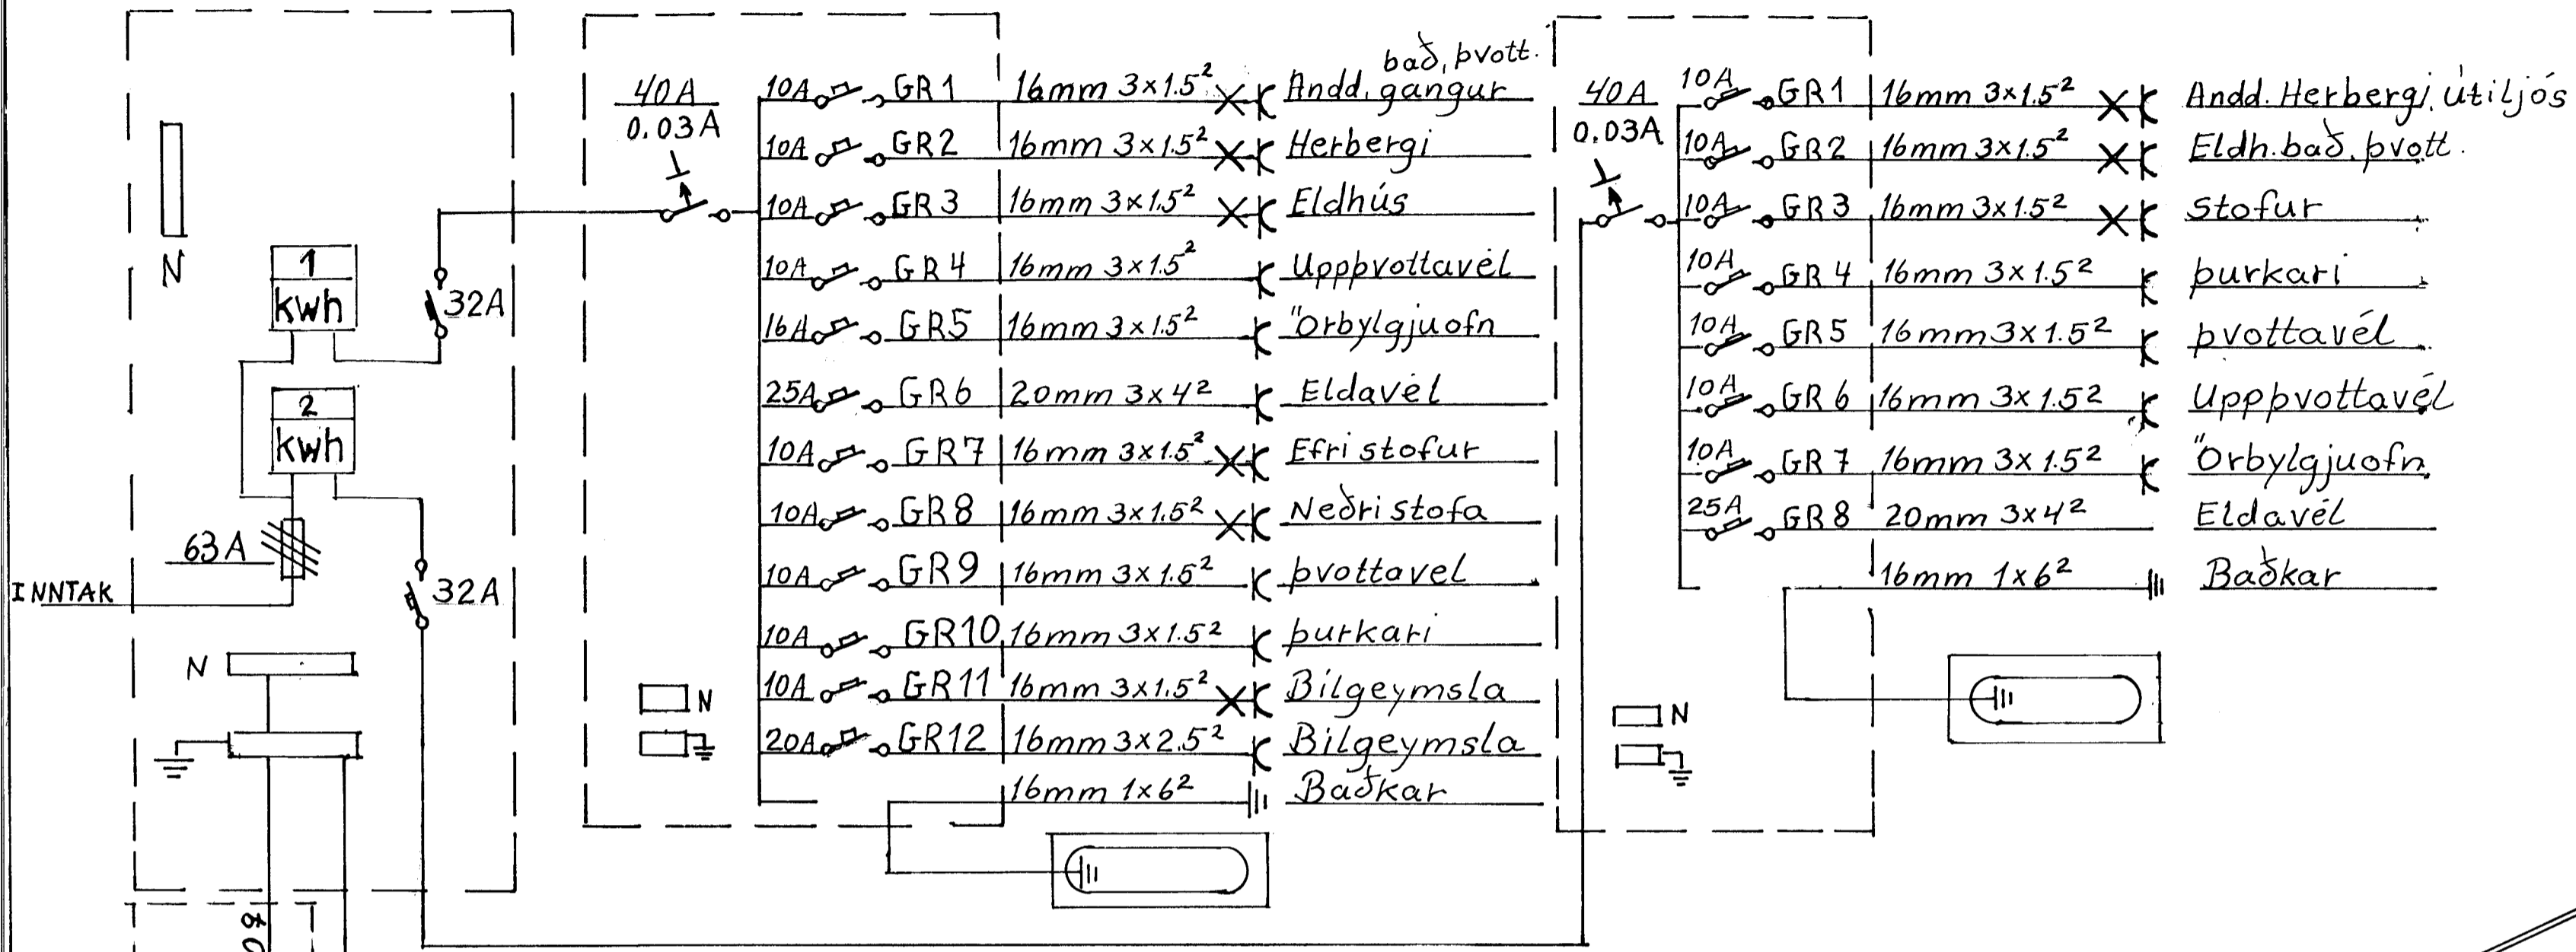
N

1
kwh

2
kwh

32A

63A

INNTAK

32A

N

40A
0.03A

10A GR1 16mm $3\times1.5^2$ Andd. gangur baδ, þvott.
10A GR2 16mm $3\times1.5^2$ Herbergi
10A GR3 16mm $3\times1.5^2$ Eldhús
10A GR4 16mm $3\times1.5^2$ Uppþvottavél
16A GR5 16mm $3\times1.5^2$ Örbylgjuofn
25A GR6 20mm $3\times4^2$ Eldavél
10A GR7 16mm $3\times1.5^2$ Efri stofur
10A GR8 16mm $3\times1.5^2$ Neδri stofa
10A GR9 16mm $3\times1.5^2$ þvottavel
10A GR10 16mm $3\times1.5^2$ þurkari
10A GR11 16mm $3\times1.5^2$ Bilgeymsla
20A GR12 16mm $3\times2.5^2$ Bilgeymsla
16mm $1\times6^2$ Baδkar

N

40A
0.03A

10A GR1 16mm $3\times1.5^2$ Andd. Herbergi. útiljós
10A GR2 16mm $3\times1.5^2$ Eldh. baδ. þvott.
10A GR3 16mm $3\times1.5^2$ stofur
10A GR4 16mm $3\times1.5^2$ þurkari
10A GR5 16mm $3\times1.5^2$ þvottavél
10A GR6 16mm $3\times1.5^2$ Uppþvottavél
10A GR7 16mm $3\times1.5^2$ Örbylgjuofn
25A GR8 20mm $3\times4^2$ Eldavél
16mm $1\times6^2$ Baδkar

N